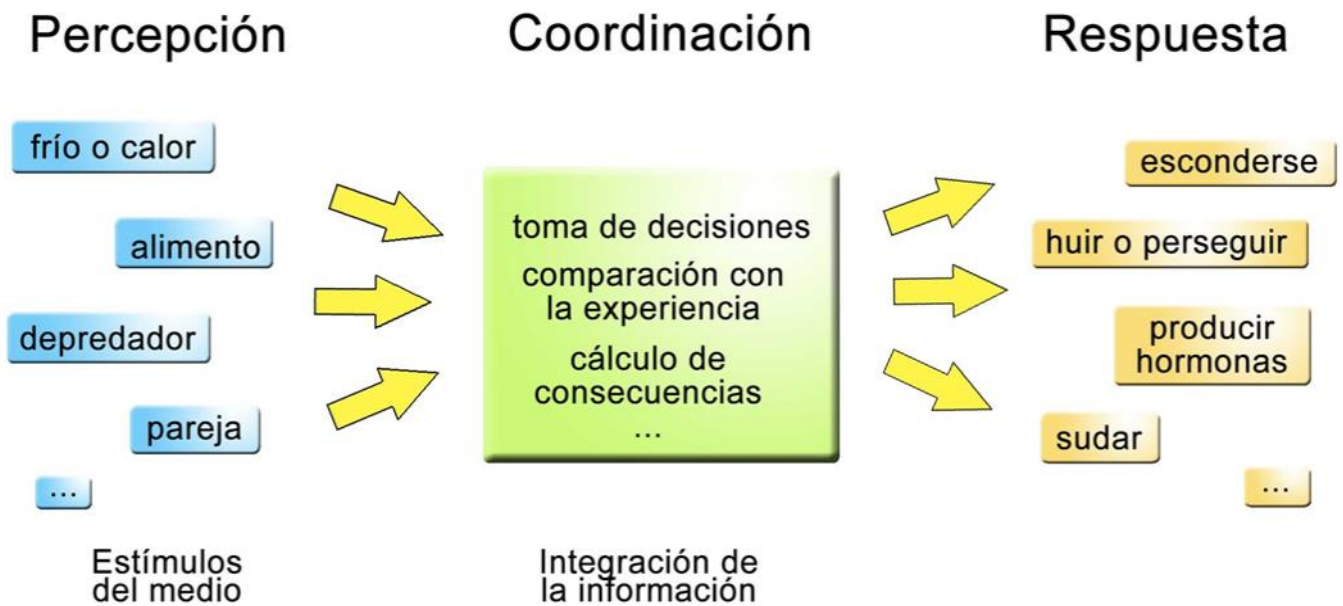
Percepción

frío o calor

alimento

depredador

pareja

...

Estímulos del medio

Coordinación

toma de decisiones

comparación con la experiencia

cálculo de consecuencias

...

Integración de la información

Respuesta

esconderse

huir o perseguir

producir hormonas

sudar

...